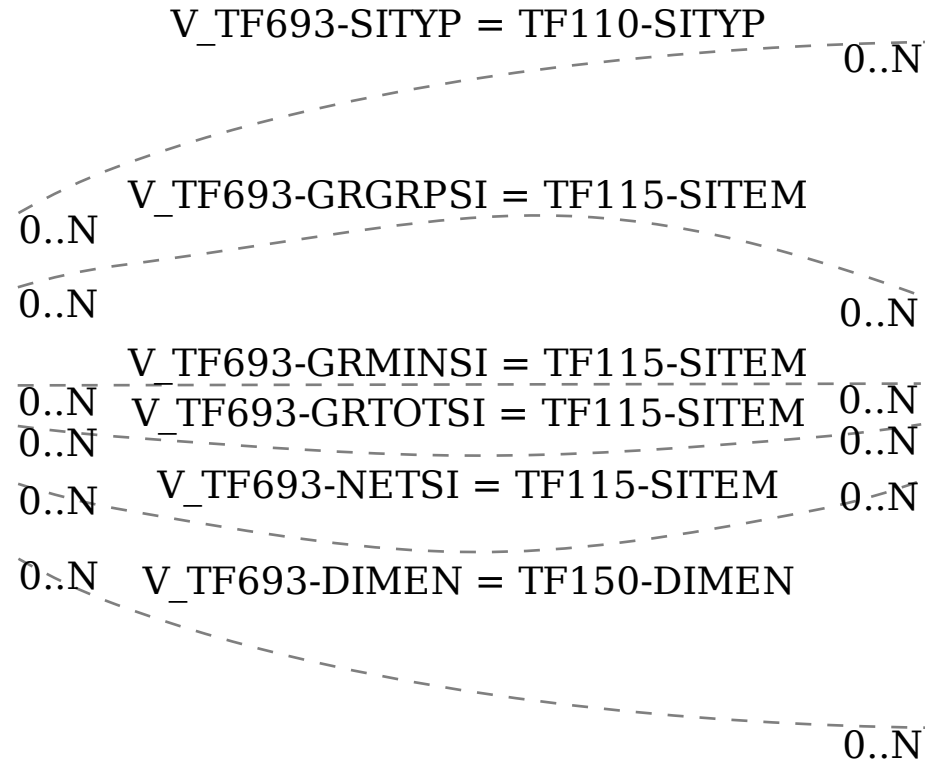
V_TF693-SITYP = TF110-SITYP
0..N
0..N
V_TF693-GRGRPSI = TF115-SITEM
0..N
0..N
V_TF693-GRMINSI = TF115-SITEM
0..N
0..N
V_TF693-GRTOTSI = TF115-SITEM
0..N
0..N
V_TF693-NETSI = TF115-SITEM
0..N
0..N
0..N
V_TF693-DIMEN = TF150-DIMEN
0..N